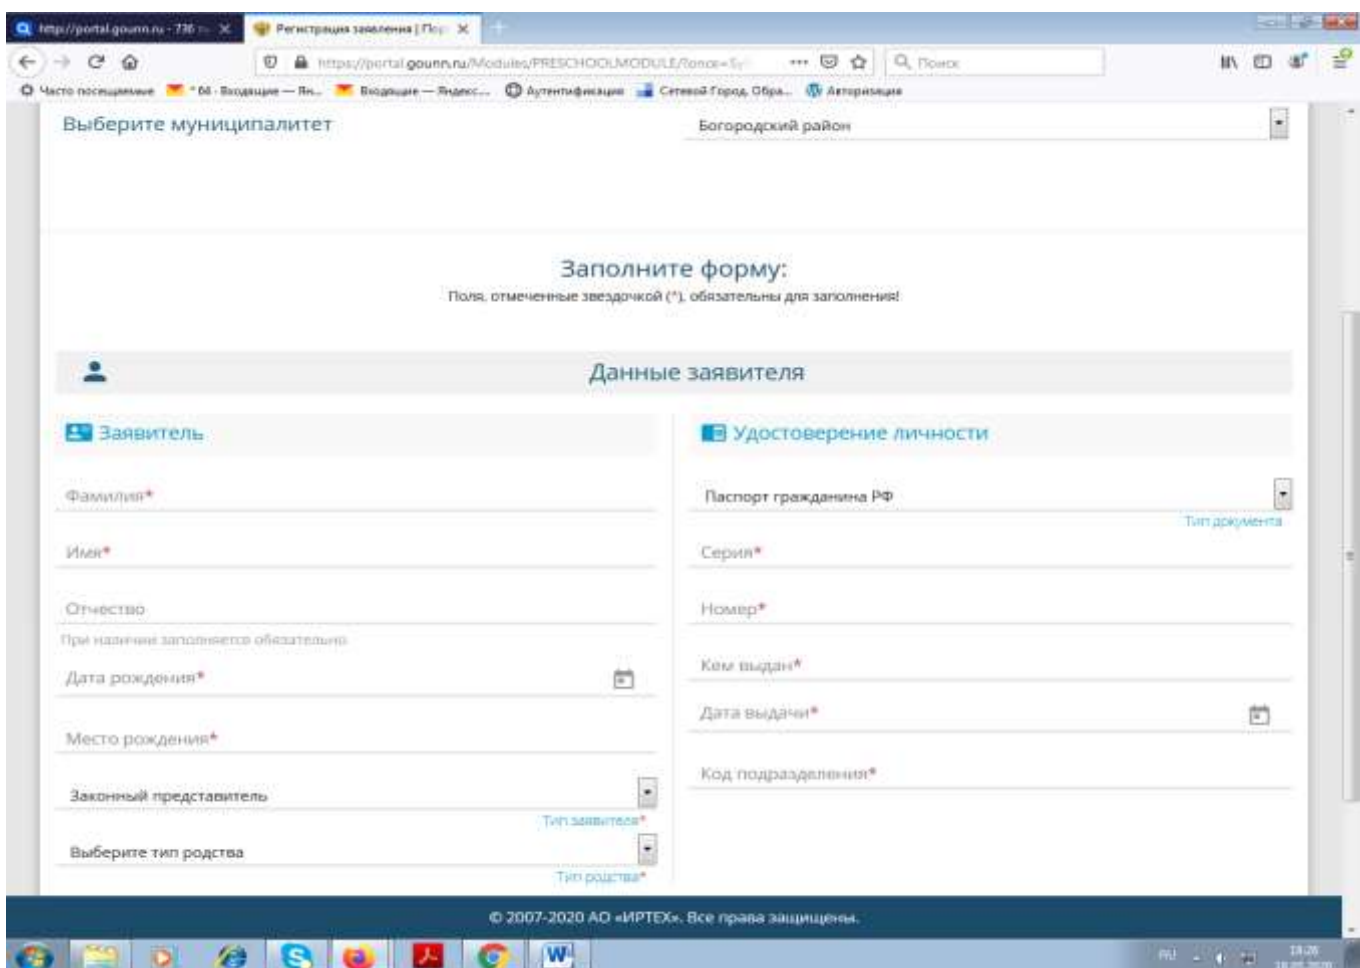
http://portal.gounn.ru - 736 ✕ | Регистрация заявления | По ✕ | +

https://portal.gounn.ru/Modules/PRESCHOOLMODULE/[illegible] ··· Поиск

Часто посещаемые | 64 - Входящие — Ян... | Входящие — Яндекс... | Аутентификация | Сетевой Город. Обра... | Авторизация

Выберите муниципалитет | Богородский район

Заполните форму:

Поля, отмеченные звездочкой (*), обязательны для заполнения!

Данные заявителя

Заявитель

Фамилия*

Имя*

Отчество

При наличии заполняется обязательно

Дата рождения*

Место рождения*

Законный представитель

Тип заявителя*

Выберите тип родства

Тип родства*

Удостоверение личности

Паспорт гражданина РФ

Тип документа

Серия*

Номер*

Кем выдан*

Дата выдачи*

Код подразделения*

© 2007-2020 АО «ИРТЕХ». Все права защищены.

RU 19:26